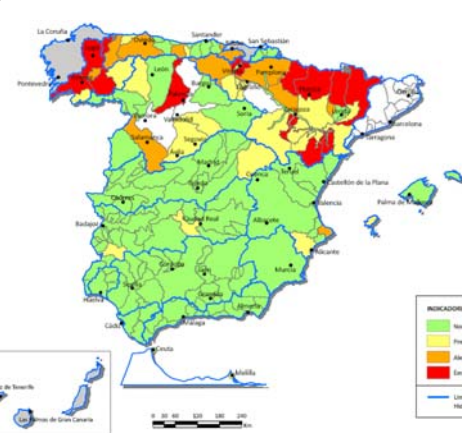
La Coruña
Santander
San Sebastián
Pontevedra
León
Pamplona
Valladolid
Soria
Huesca
Barcelona
Tarragona
Salamanca
Segovia
Ávila
Madrid
Teruel
Cuenca
Castellón de la Plana
Palma de Mallorca
Cáceres
Toledo
Valencia
Badajoz
Ciudad Real
Albacete
Alicante
Córdoba
Jaén
Murcia
Huelva
Sevilla
Granada
Almería
Cádiz
Málaga
Ceuta
Melilla
de Tenerife
Las Palmas de Gran Canaria
0 30 60 120 180 240 Km
INDICADOR
No
Pre
Ale
Em
Lím
Hi